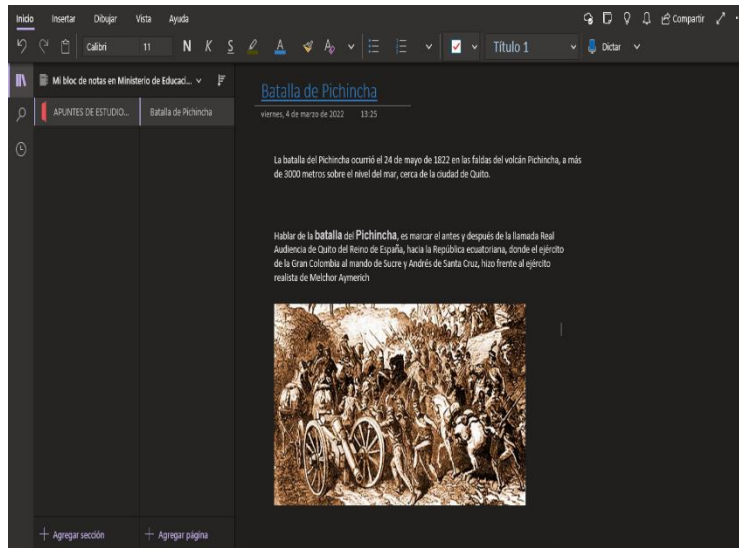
Inicio Insertar Dibujar Vista Ayuda

Compartir

Calibri 11 N K S

Título 1

Dictar

Mi bloc de notas en Ministerio de Educaci...

APUNTES DE ESTUDIO...

Batalla de Pichincha

Batalla de Pichincha

viernes, 4 de marzo de 2022 13:25

La batalla del Pichincha ocurrió el 24 de mayo de 1822 en las faldas del volcán Pichincha, a más de 3000 metros sobre el nivel del mar, cerca de la ciudad de Quito.

Hablar de la **batalla** del **Pichincha**, es marcar el antes y después de la llamada Real Audiencia de Quito del Reino de España, hacia la República ecuatoriana, donde el ejército de la Gran Colombia al mando de Sucre y Andrés de Santa Cruz, hizo frente al ejército realista de Melchor Aymerich

+ Agregar sección

+ Agregar página